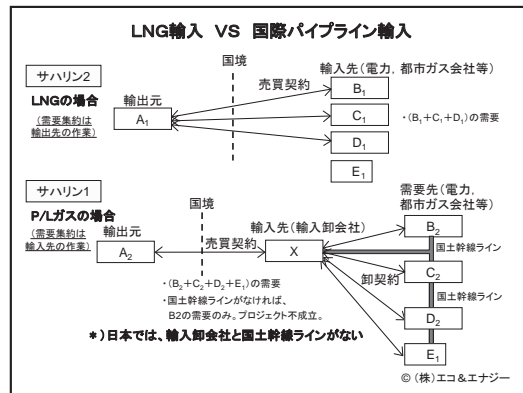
LNG輸入 VS 国際パイプライン輸入

サハリン2

LNGの場合

(需要集約は輸出先の作業)

国境

売買契約

輸入先(電力、都市ガス会社等)

輸出元

$A_1$

$B_1$

$C_1$

$D_1$

$E_1$

・$(B_1+C_1+D_1)$の需要

サハリン1

P/Lガスの場合

(需要集約は輸入先の作業)

国境

輸出元

$A_2$

売買契約

輸入先(輸入卸会社)

X

需要先(電力、都市ガス会社等)

$B_2$

国土幹線ライン

卸契約

$C_2$

国土幹線ライン

$D_2$

$E_1$

・$(B_2+C_2+D_2+E_1)$の需要

・国土幹線ラインがなければ、B2の需要のみ。プロジェクト不成立。

*)日本では、輸入卸会社と国土幹線ラインがない

© (株)エコ&エナジー